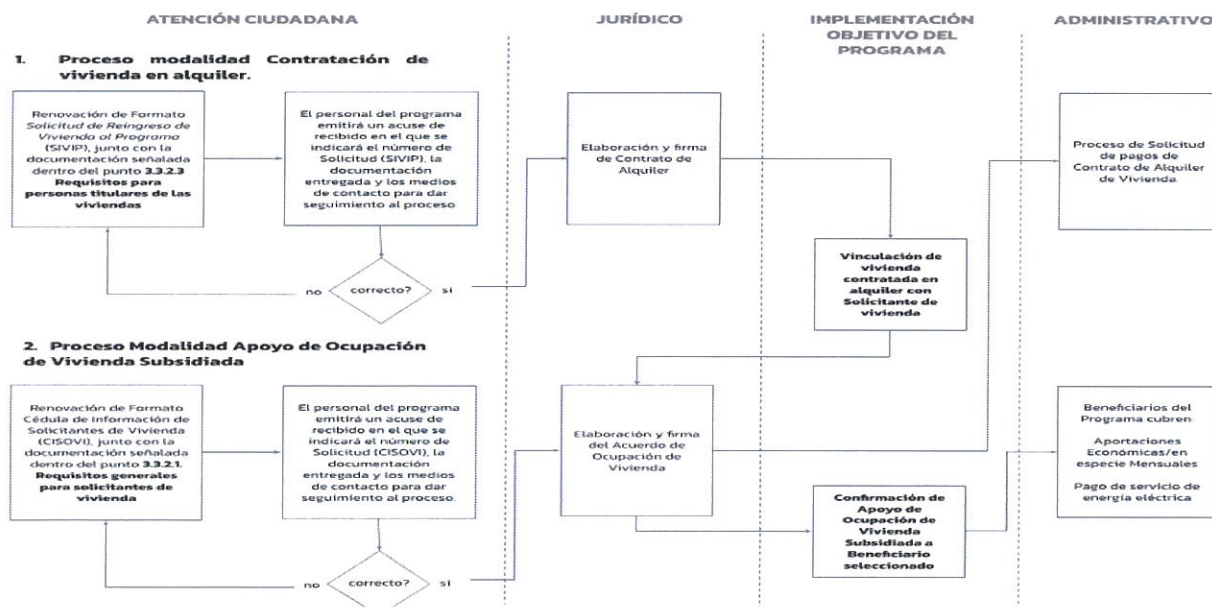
ATENCIÓN CIUDADANA

JURÍDICO

IMPLEMENTACIÓN OBJETIVO DEL PROGRAMA

ADMINISTRATIVO

1. Proceso modalidad Contratación de vivienda en alquiler.

Renovación de Formato *Solicitud de Reingreso de Vivienda al Programa* (SIVIP), junto con la documentación señalada dentro del punto **3.3.2.3 Requisitos para personas titulares de las viviendas**

El personal del programa emitirá un acuse de recibido en el que se indicará el número de Solicitud (SIVIP), la documentación entregada y los medios de contacto para dar seguimiento al proceso

no

correcto?

si

Elaboración y firma de Contrato de Alquiler

Vinculación de vivienda contratada en alquiler con Solicitante de vivienda

Proceso de Solicitud de pagos de Contrato de Alquiler de Vivienda.

2. Proceso Modalidad Apoyo de Ocupación de Vivienda Subsidiada

Renovación de Formato Cédula de Información de Solicitantes de Vivienda (CISOVI), junto con la documentación señalada dentro del punto **3.3.2.1. Requisitos generales para solicitantes de vivienda**

El personal del programa emitirá un acuse de recibido en el que se indicará el número de Solicitud (CISOVI), la documentación entregada y los medios de contacto para dar seguimiento al proceso.

no

correcto?

si

Elaboración y firma del Acuerdo de Ocupación de Vivienda

Confirmación de Apoyo de Ocupación de Vivienda Subsidiada a Beneficiario seleccionado

Beneficiarios del Programa cubren:

Aportaciones Económicas/en especie Mensuales

Pago de servicio de energía eléctrica